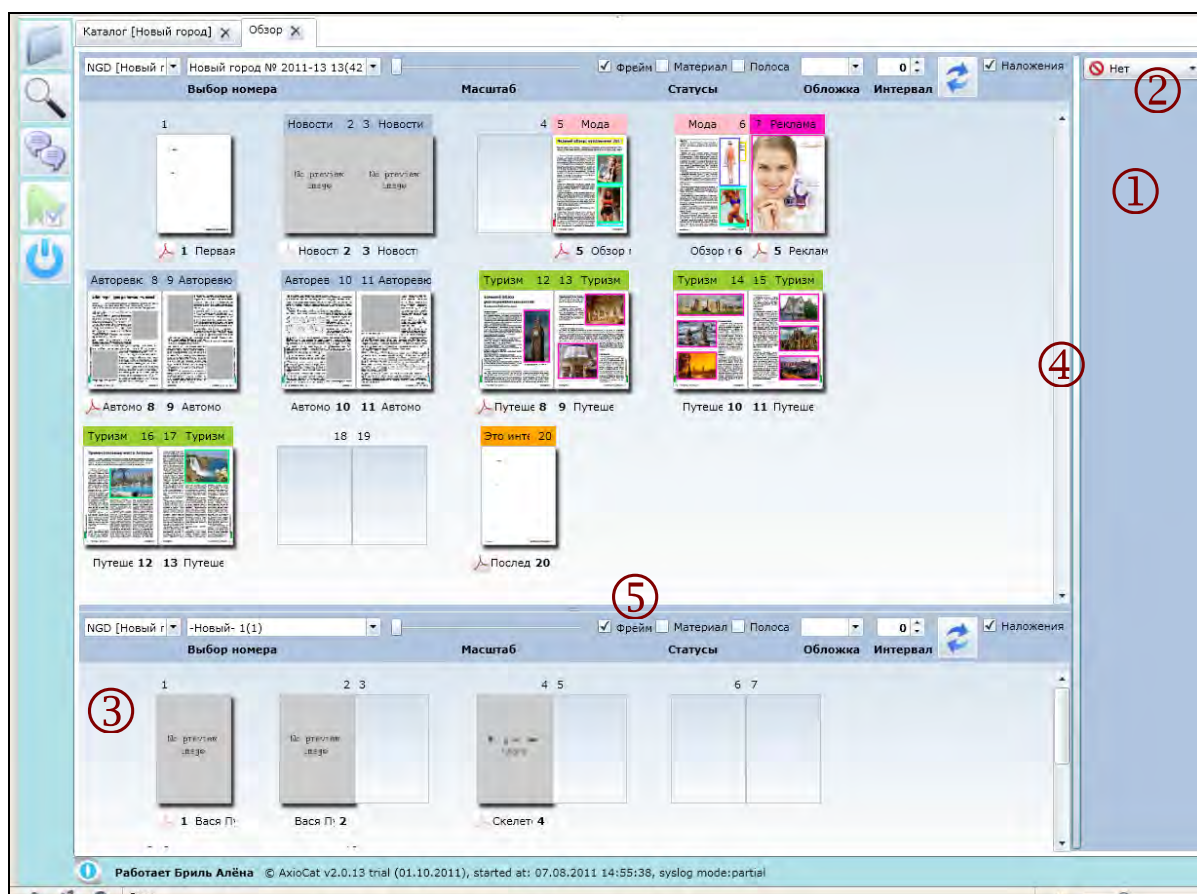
Каталог [Новый город] ✕ Обзор ✕

NGD [Новый г ▾ Новый город № 2011-13 13(42 ▾ ✓ Фрейм Материал Полоса ▾ 0 ✓ Наложения
Выбор номера Масштаб Статусы Обложка Интервал

Нет

②

①

1
1 Первая

Новости 2 3 Новости
No preview image No preview image
Новост 2 3 Новост

4 5 Мода
5 Обзор

Мода 6 7 Реклама
Обзор 6 5 Реклам

Авторевю 8 9 Авторевю
Автомо 8 9 Автомо

Авторев 10 11 Авторевю
Автомо 10 11 Автомо

Туризм 12 13 Туризм
Путеше 8 9 Путеше

Туризм 14 15 Туризм
Путеше 10 11 Путеше

④

Туризм 16 17 Туризм
Путеше 12 13 Путеше

18 19

Это инте 20
Послед 20

⑤

NGD [Новый г ▾ -Новый- 1(1) ▾ ✓ Фрейм Материал Полоса ▾ 0 ✓ Наложения
Выбор номера Масштаб Статусы Обложка Интервал

③

1
No preview image
1 Вася П

2 3
No preview image
Вася П 2

4 5
No preview image
Скелет 4

6 7

Работает Бриль Алёна © AxioCat v2.0.13 trial (01.10.2011), started at: 07.08.2011 14:55:38, syslog mode:partial